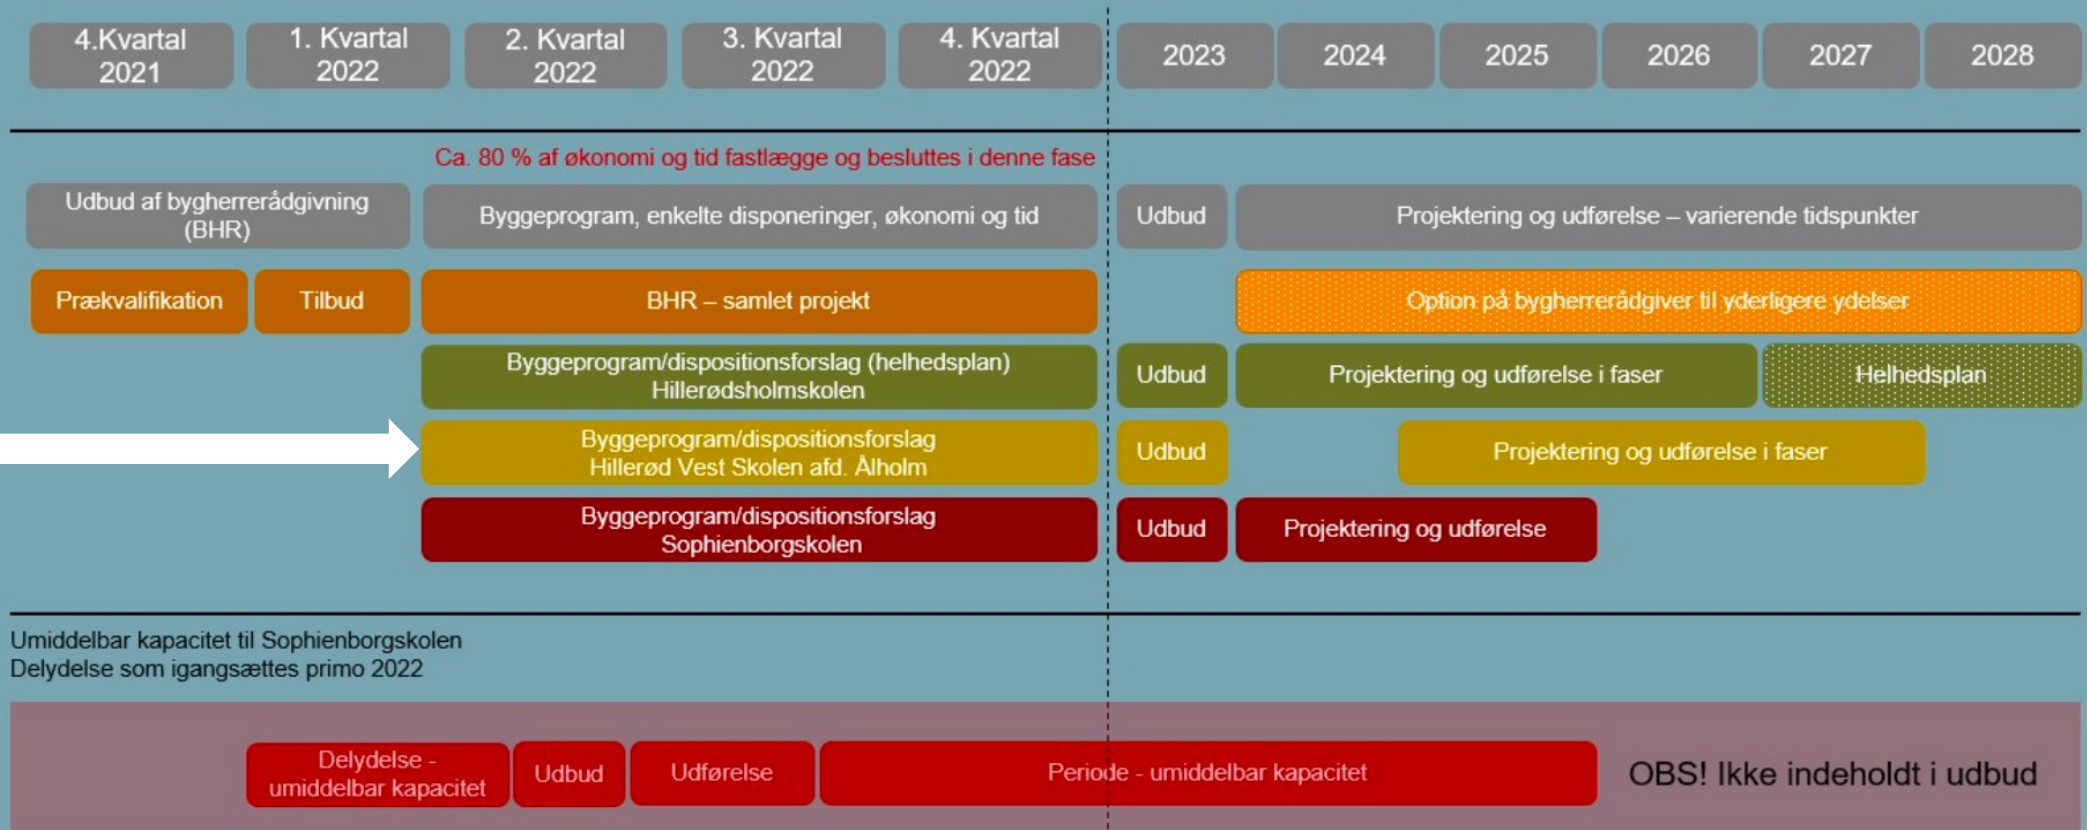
4.Kvartal 2021

1. Kvartal 2022

2. Kvartal 2022

3. Kvartal 2022

4. Kvartal 2022

2023

2024

2025

2026

2027

2028

Ca. 80 % af økonomi og tid fastlægge og besluttes i denne fase

Udbud af bygherrerådgivning (BHR)

Byggeprogram, enkelte disponeringer, økonomi og tid

Udbud

Projektering og udførelse – varierende tidspunkter

Prækvalifikation

Tilbud

BHR – samlet projekt

Option på bygherrerådgiver til yderligere ydelser

Byggeprogram/dispositionsforslag (helhedsplan) Hillerødsholmskolen

Udbud

Projektering og udførelse i faser

Helhedsplan

Byggeprogram/dispositionsforslag Hillerød Vest Skolen afd. Ålholm

Udbud

Projektering og udførelse i faser

Byggeprogram/dispositionsforslag Sophienborgskolen

Udbud

Projektering og udførelse

Umiddelbar kapacitet til Sophienborgskolen
Delydelse som igangsættes primo 2022

Delydelse - umiddelbar kapacitet

Udbud

Udførelse

Periode - umiddelbar kapacitet

OBS! Ikke indeholdt i udbud